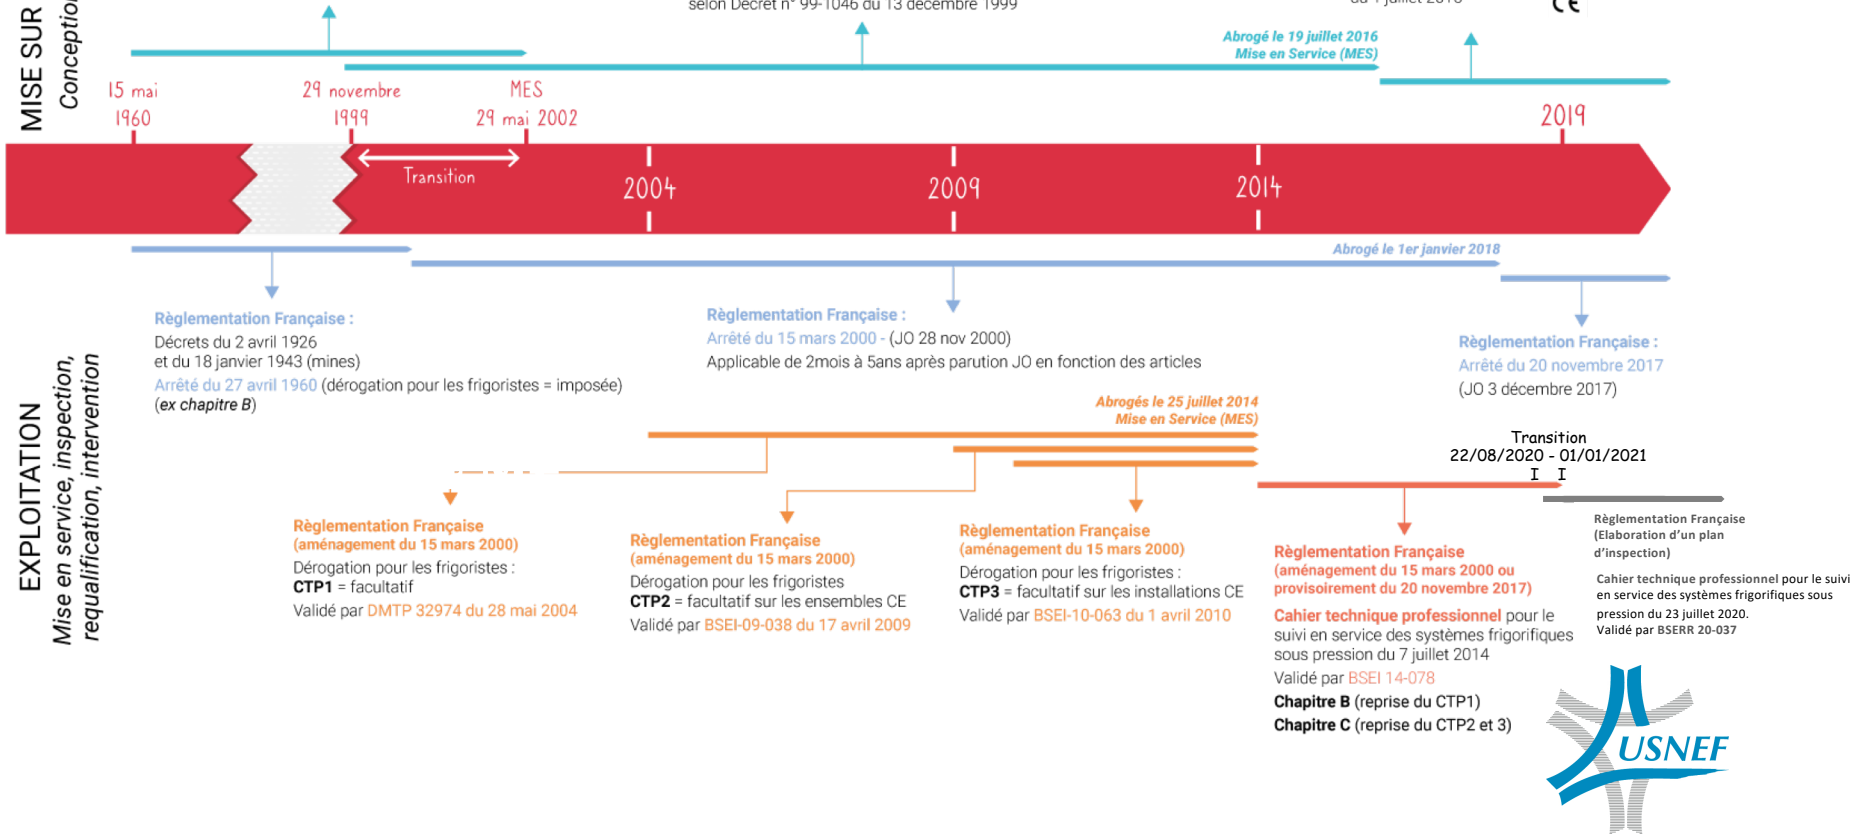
MISE SUR
Conceptio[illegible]

selon Décret n° 99-1046 du 13 décembre 1999

du 1 juillet 2016

Abrogé le 19 juillet 2016
Mise en Service (MES)

15 mai
1960

29 novembre
1999

MES
29 mai 2002

2019

Transition

2004

2009

2014

Abrogé le 1er janvier 2018

Règlementation Française :
Décrets du 2 avril 1926
et du 18 janvier 1943 (mines)
Arrêté du 27 avril 1960 (dérogation pour les frigoristes = imposée)
(ex chapitre B)

Règlementation Française :
Arrêté du 15 mars 2000 - (JO 28 nov 2000)
Applicable de 2mois à 5ans après parution JO en fonction des articles

Règlementation Française :
Arrêté du 20 novembre 2017
(JO 3 décembre 2017)

EXPLOITATION
Mise en service, inspection, requalification, intervention

Abrogés le 25 juillet 2014
Mise en Service (MES)

Transition
22/08/2020 - 01/01/2021

Règlementation Française
(aménagement du 15 mars 2000)
Dérogation pour les frigoristes :
CTP1 = facultatif
Validé par DMTP 32974 du 28 mai 2004

Règlementation Française
(aménagement du 15 mars 2000)
Dérogation pour les frigoristes
CTP2 = facultatif sur les ensembles CE
Validé par BSEI-09-038 du 17 avril 2009

Règlementation Française
(aménagement du 15 mars 2000)
Dérogation pour les frigoristes :
CTP3 = facultatif sur les installations CE
Validé par BSEI-10-063 du 1 avril 2010

Règlementation Française
(aménagement du 15 mars 2000 ou provisoirement du 20 novembre 2017)
Cahier technique professionnel pour le suivi en service des systèmes frigorifiques sous pression du 7 juillet 2014
Validé par BSEI 14-078
Chapitre B (reprise du CTP1)
Chapitre C (reprise du CTP2 et 3)

Règlementation Française
(Elaboration d'un plan d'inspection)

Cahier technique professionnel pour le suivi en service des systèmes frigorifiques sous pression du 23 juillet 2020.
Validé par BSERR 20-037

USNEF